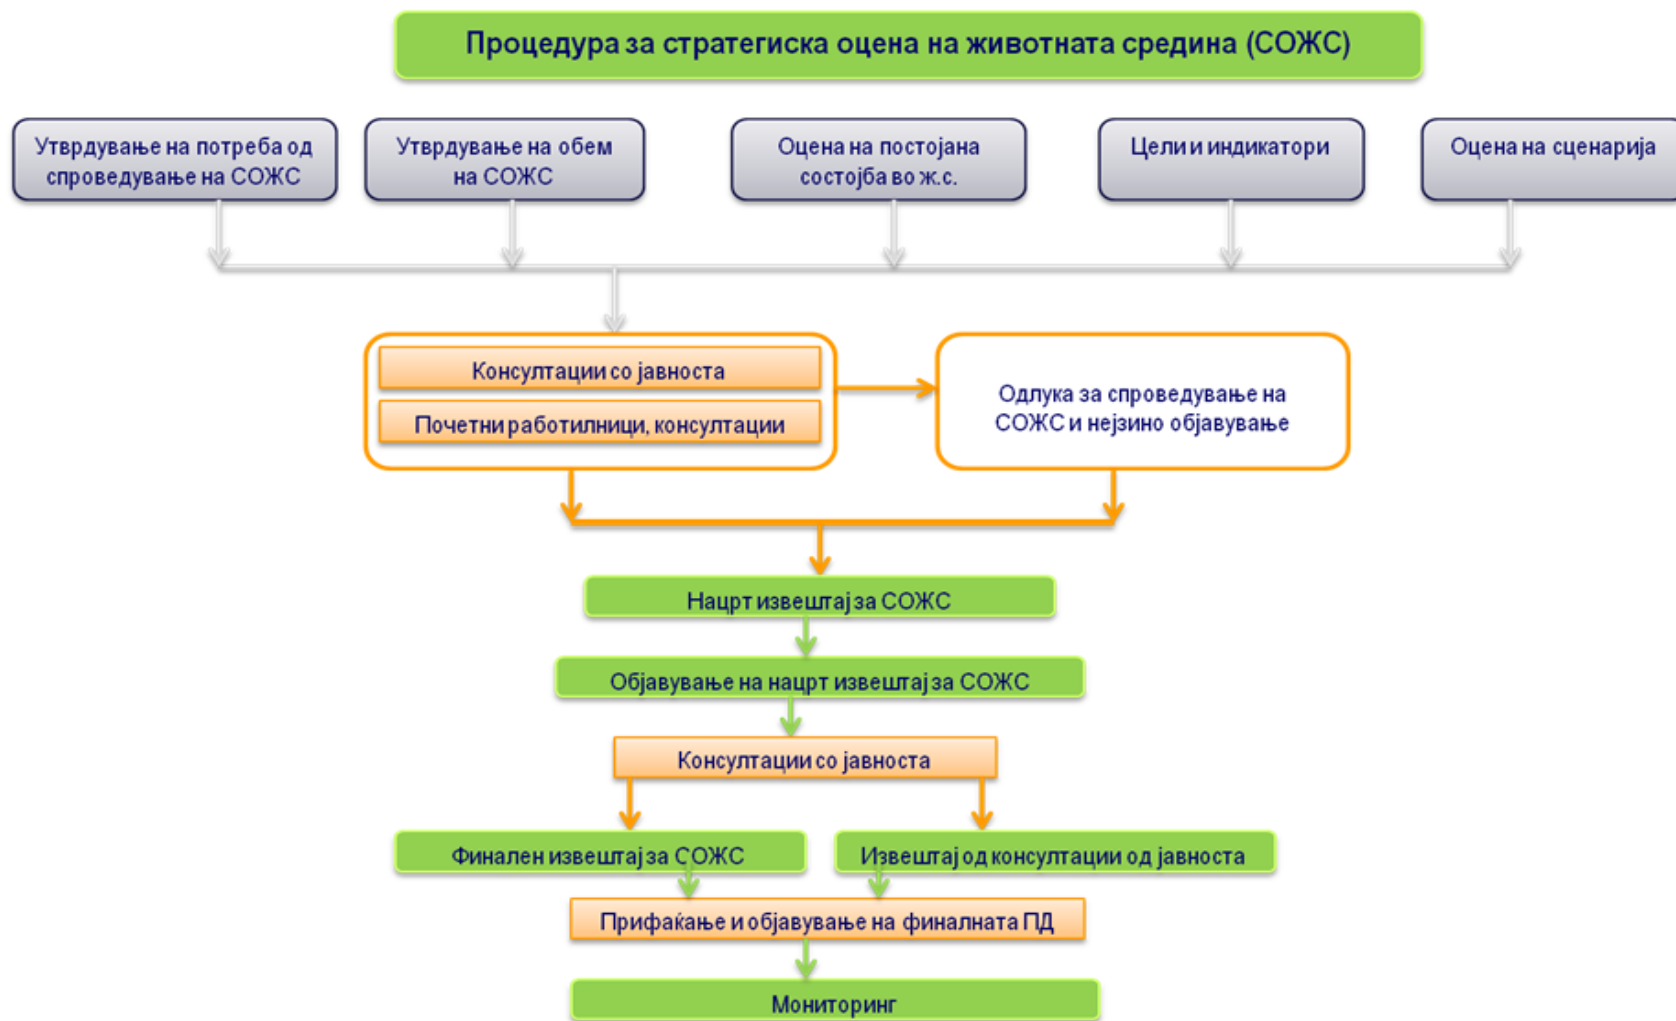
Процедура за стратегиска оцена на животната средина (СОЖС)

Утврдување на потреба од спроведување на СОЖС

Утврдување на обем на СОЖС

Оцена на постојана состојба во ж.с.

Цели и индикатори

Оцена на сценарија

Консултации со јавноста

Почетни работилници, консултации

Одлука за спроведување на СОЖС и нејзино објавување

Нацрт извештај за СОЖС

Објавување на нацрт извештај за СОЖС

Консултации со јавноста

Финален извештај за СОЖС

Извештај од консултации од јавноста

Прифаќање и објавување на финалната ПД

Мониторинг